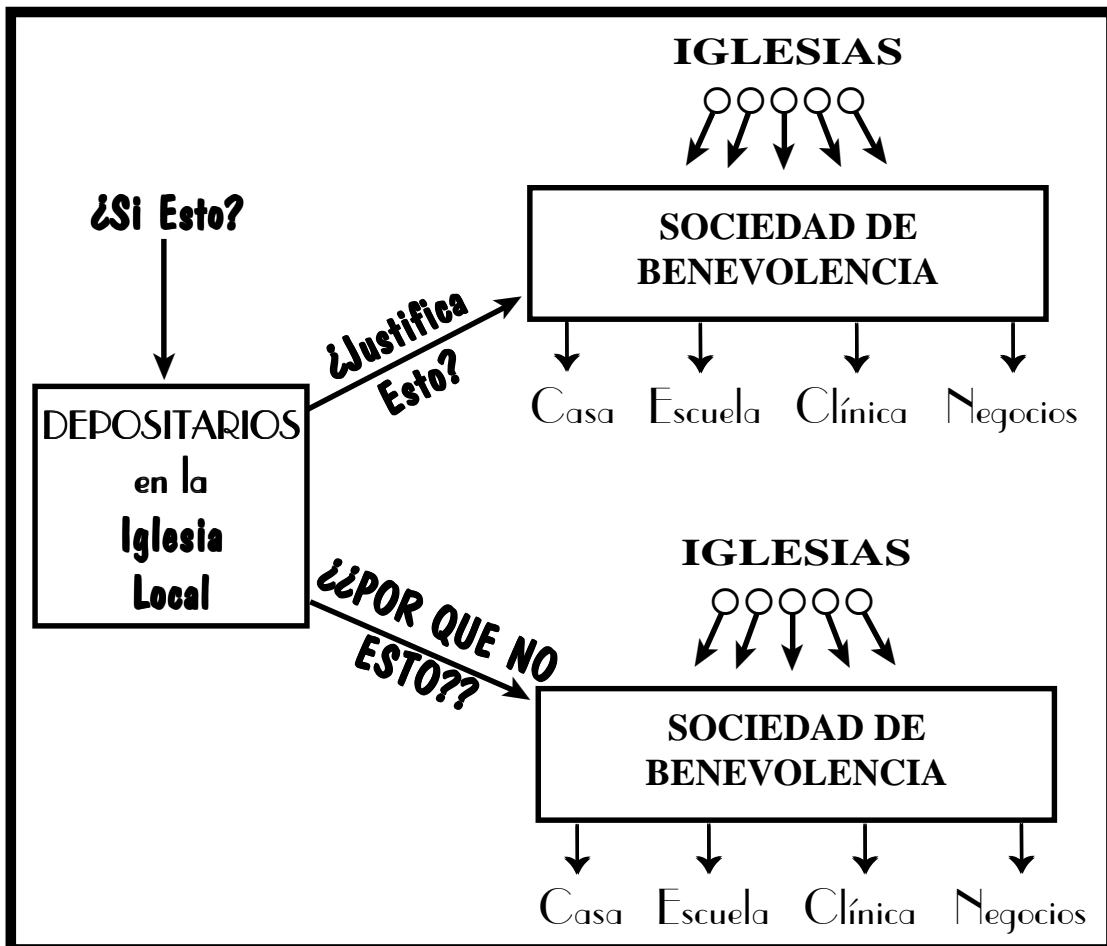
¿Si Esto?

DEPOSITARIOS en la Iglesia Local

¿Justifica Esto?

IGLESIAS

SOCIEDAD DE BENEVOLENCIA

Casa Escuela Clínica Negocios

¿¿POR QUE NO ESTO??

IGLESIAS

SOCIEDAD DE BENEVOLENCIA

Casa Escuela Clínica Negocios